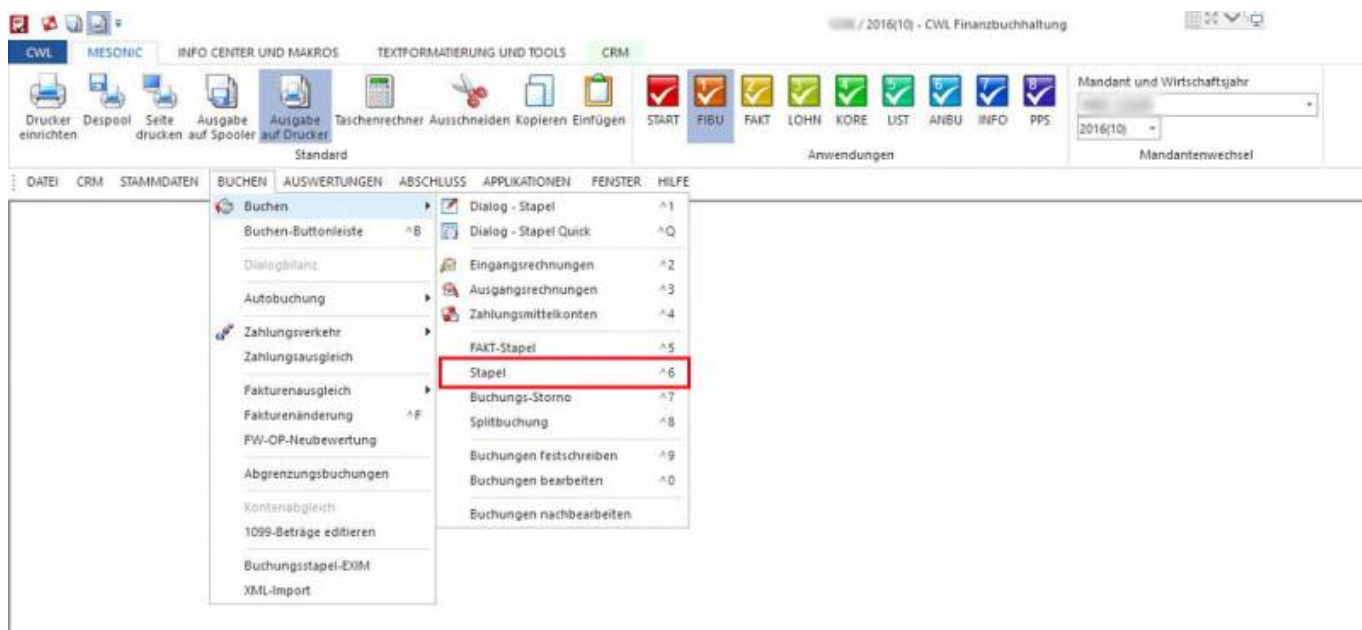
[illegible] / 2016(10) - CWL Finanzbuchhaltung

CWL MESONIC INFO CENTER UND MAKROS TEXTFORMATIERUNG UND TOOLS CRM

Drucker einrichten Despool Seite drucken Ausgabe auf Spooler Ausgabe auf Drucker Taschenrechner Ausschneiden Kopieren Einfügen
Standard

START FIBU FAKT LOHN KORE LIST ANBU INFO PPS
Anwendungen

Mandant und Wirtschaftsjahr
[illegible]
2016(10)
Mandantenwechsel

DATEI CRM STAMMDATEN BUCHEN AUSWERTUNGEN ABSCHLUSS APPLIKATIONEN FENSTER HILFE

Buchen
Buchen-Buttonleiste ^B
Dialogbilanz
Autobuchung
Zahlungsverkehr
Zahlungsausgleich
Fakturenausgleich
Fakturenänderung ^F
FW-OP-Neubewertung
Abgrenzungsbuchungen
Kontenabgleich
1099-Beträge editieren
Buchungsstapel-EXIM
XML-Import

Dialog - Stapel ^1
Dialog - Stapel Quick ^Q
Eingangsrechnungen ^2
Ausgangsrechnungen ^3
Zahlungsmittelkonten ^4
FAKT-Stapel ^5
Stapel ^6
Buchungs-Storno ^7
Splitbuchung ^8
Buchungen festschreiben ^9
Buchungen bearbeiten ^0
Buchungen nachbearbeiten